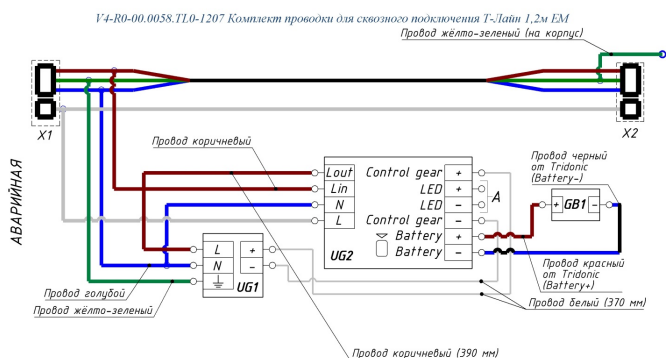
V4-R0-00.0058.TL0-1207 Комплект проводки для сквозного подключения Т-Лайн 1,2м ЕМ

Провод жёлто-зеленый (на корпус)

X1

X2

АВАРИЙНАЯ

Провод коричневый

Lout
Lin
N
L

Control gear +
LED +
LED −
Control gear
Battery +
Battery −

A

UG2

Провод черный от Tridonic (Battery−)

+ GB1 −

Провод красный от Tridonic (Battery+)

L
N

+
−

UG1

Провод голубой

Провод жёлто-зеленый

Провод белый (370 мм)

Провод коричневый (390 мм)